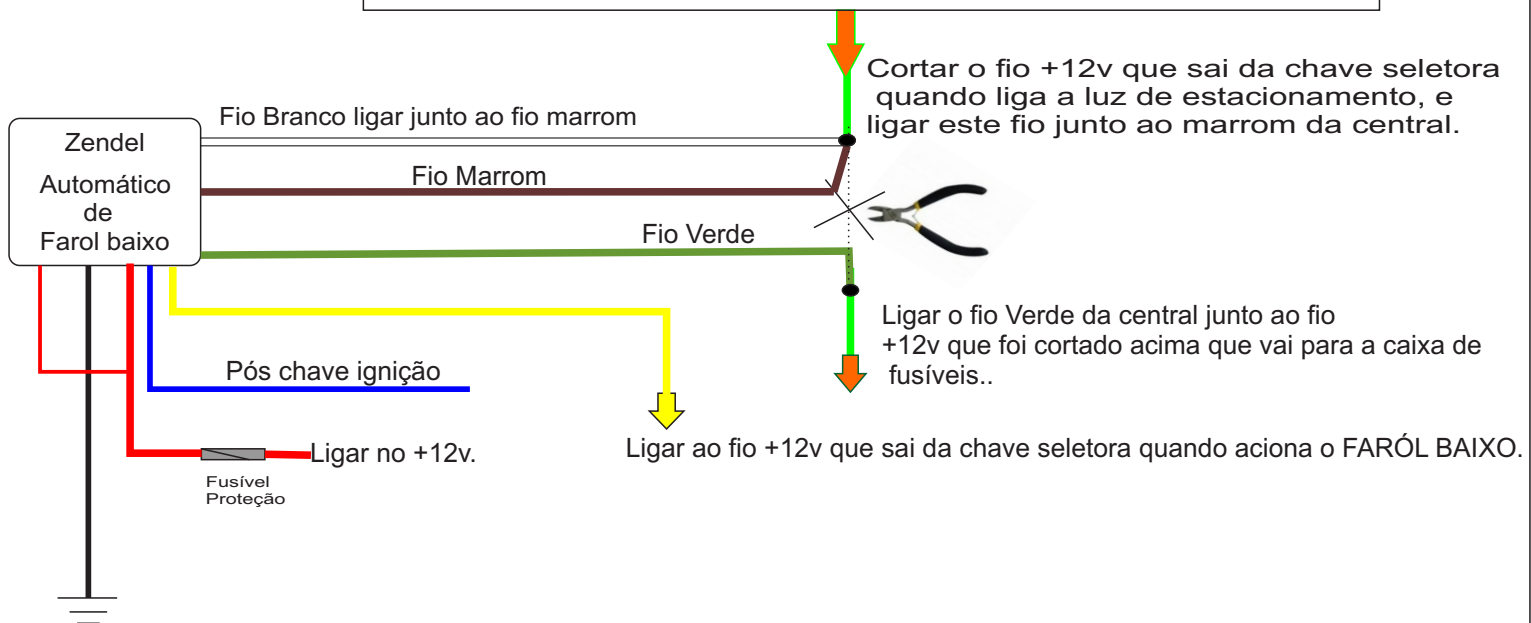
Cortar o fio +12v que sai da chave seletora quando liga a luz de estacionamento, e ligar este fio junto ao marrom da central.

Fio Branco ligar junto ao fio marrom

Zendel
Automático de Farol baixo

Fio Marrom

Fio Verde

Ligar o fio Verde da central junto ao fio +12v que foi cortado acima que vai para a caixa de fusíveis..

Pós chave ignição

Ligar no +12v.

Fusível
Proteção

Ligar ao fio +12v que sai da chave seletora quando aciona o FARÓL BAIXO.